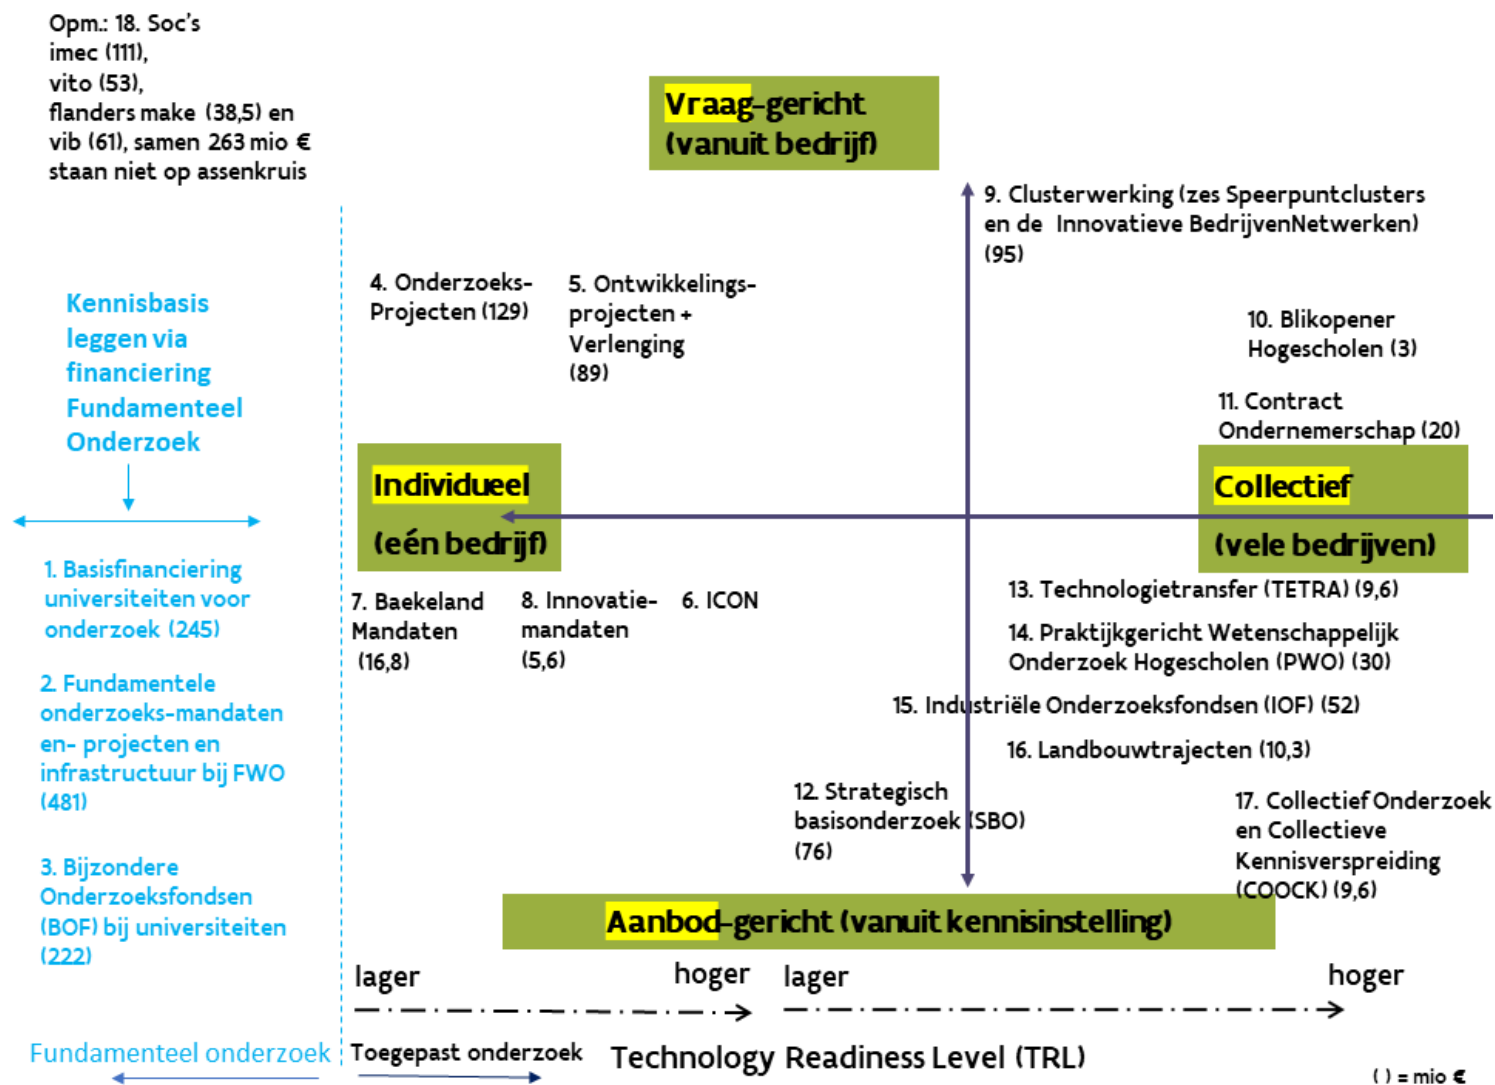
Opm.: 18. Soc's
imec (111),
vito (53),
flanders make (38,5) en
vib (61), samen 263 mio €
staan niet op assenkruis

Vraag-gericht
(vanuit bedrijf)

9. Clusterwerking (zes Speerpuntclusters en de Innovatieve BedrijvenNetwerken) (95)

Kennisbasis leggen via financiering Fundamenteel Onderzoek

4. Onderzoeks-Projecten (129)

5. Ontwikkelings-projecten + Verlenging (89)

10. Blikopener Hogescholen (3)

11. Contract Ondernemerschap (20)

Individueel
(eén bedrijf)

Collectief
(vele bedrijven)

1. Basisfinanciering universiteiten voor onderzoek (245)

7. Baekeland Mandaten (16,8)

8. Innovatie-mandaten (5,6)

6. ICON

13. Technologietransfer (TETRA) (9,6)

14. Praktijkgericht Wetenschappelijk Onderzoek Hogescholen (PWO) (30)

2. Fundamentele onderzoeks-mandaten en- projecten en infrastructuur bij FWO (481)

15. Industriële Onderzoeksfondsen (IOF) (52)

16. Landbouwtrajecten (10,3)

12. Strategisch basisonderzoek (SBO) (76)

17. Collectief Onderzoek en Collectieve Kennisverspreiding (COOCK) (9,6)

3. Bijzondere Onderzoeksfondsen (BOF) bij universiteiten (222)

Aanbod-gericht (vanuit kennisinstelling)

lager
hoger
lager
hoger

Fundamenteel onderzoek
Toegepast onderzoek
Technology Readiness Level (TRL)
( ) = mio €